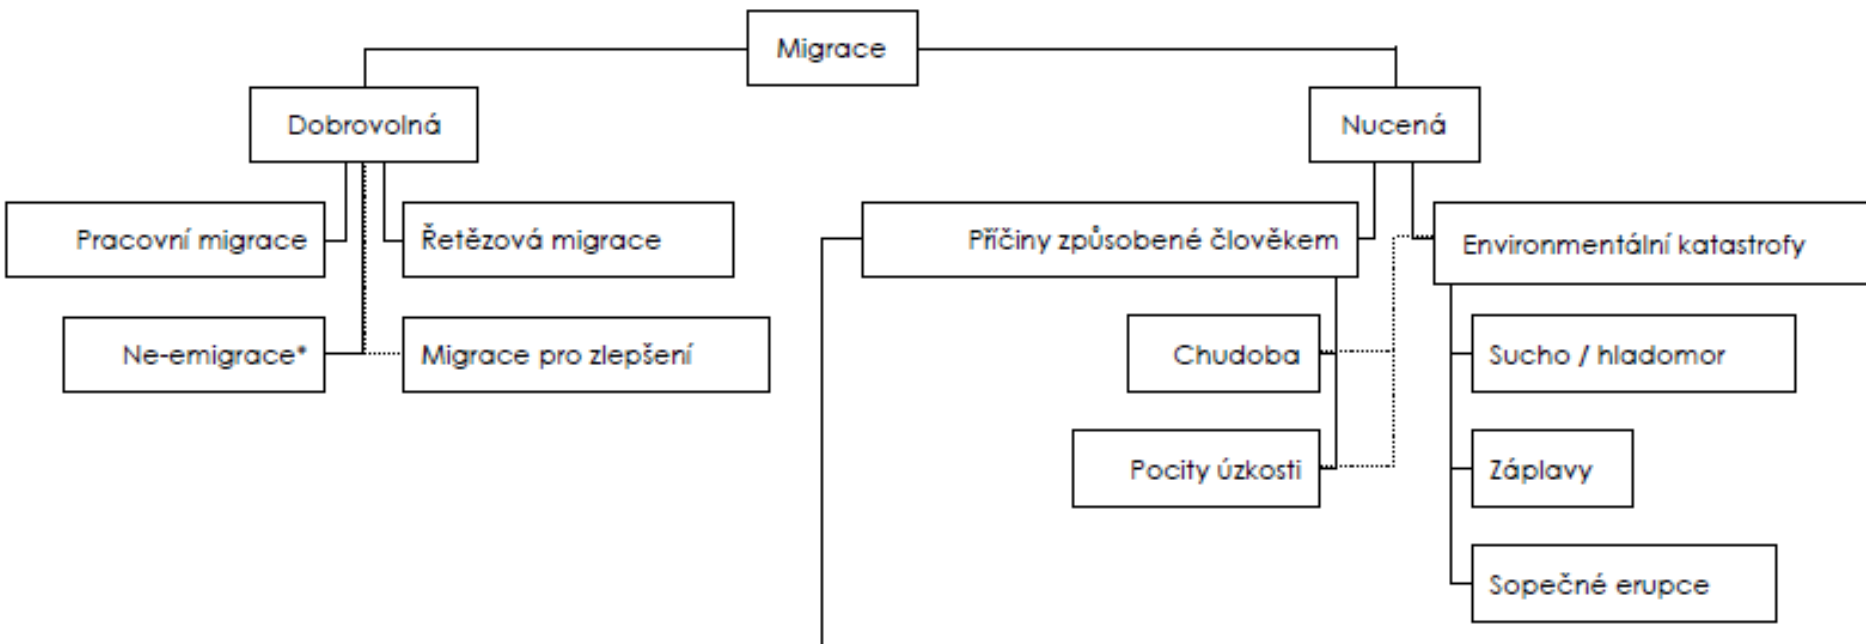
Migrace

Dobrovolná

Pracovní migrace

Řetězová migrace

Ne-emigrace*

Migrace pro zlepšení

Nucená

Příčiny způsobené člověkem

Chudoba

Pocity úzkosti

Environmentální katastrofy

Sucho / hladomor

Záplavy

Sopečné erupce